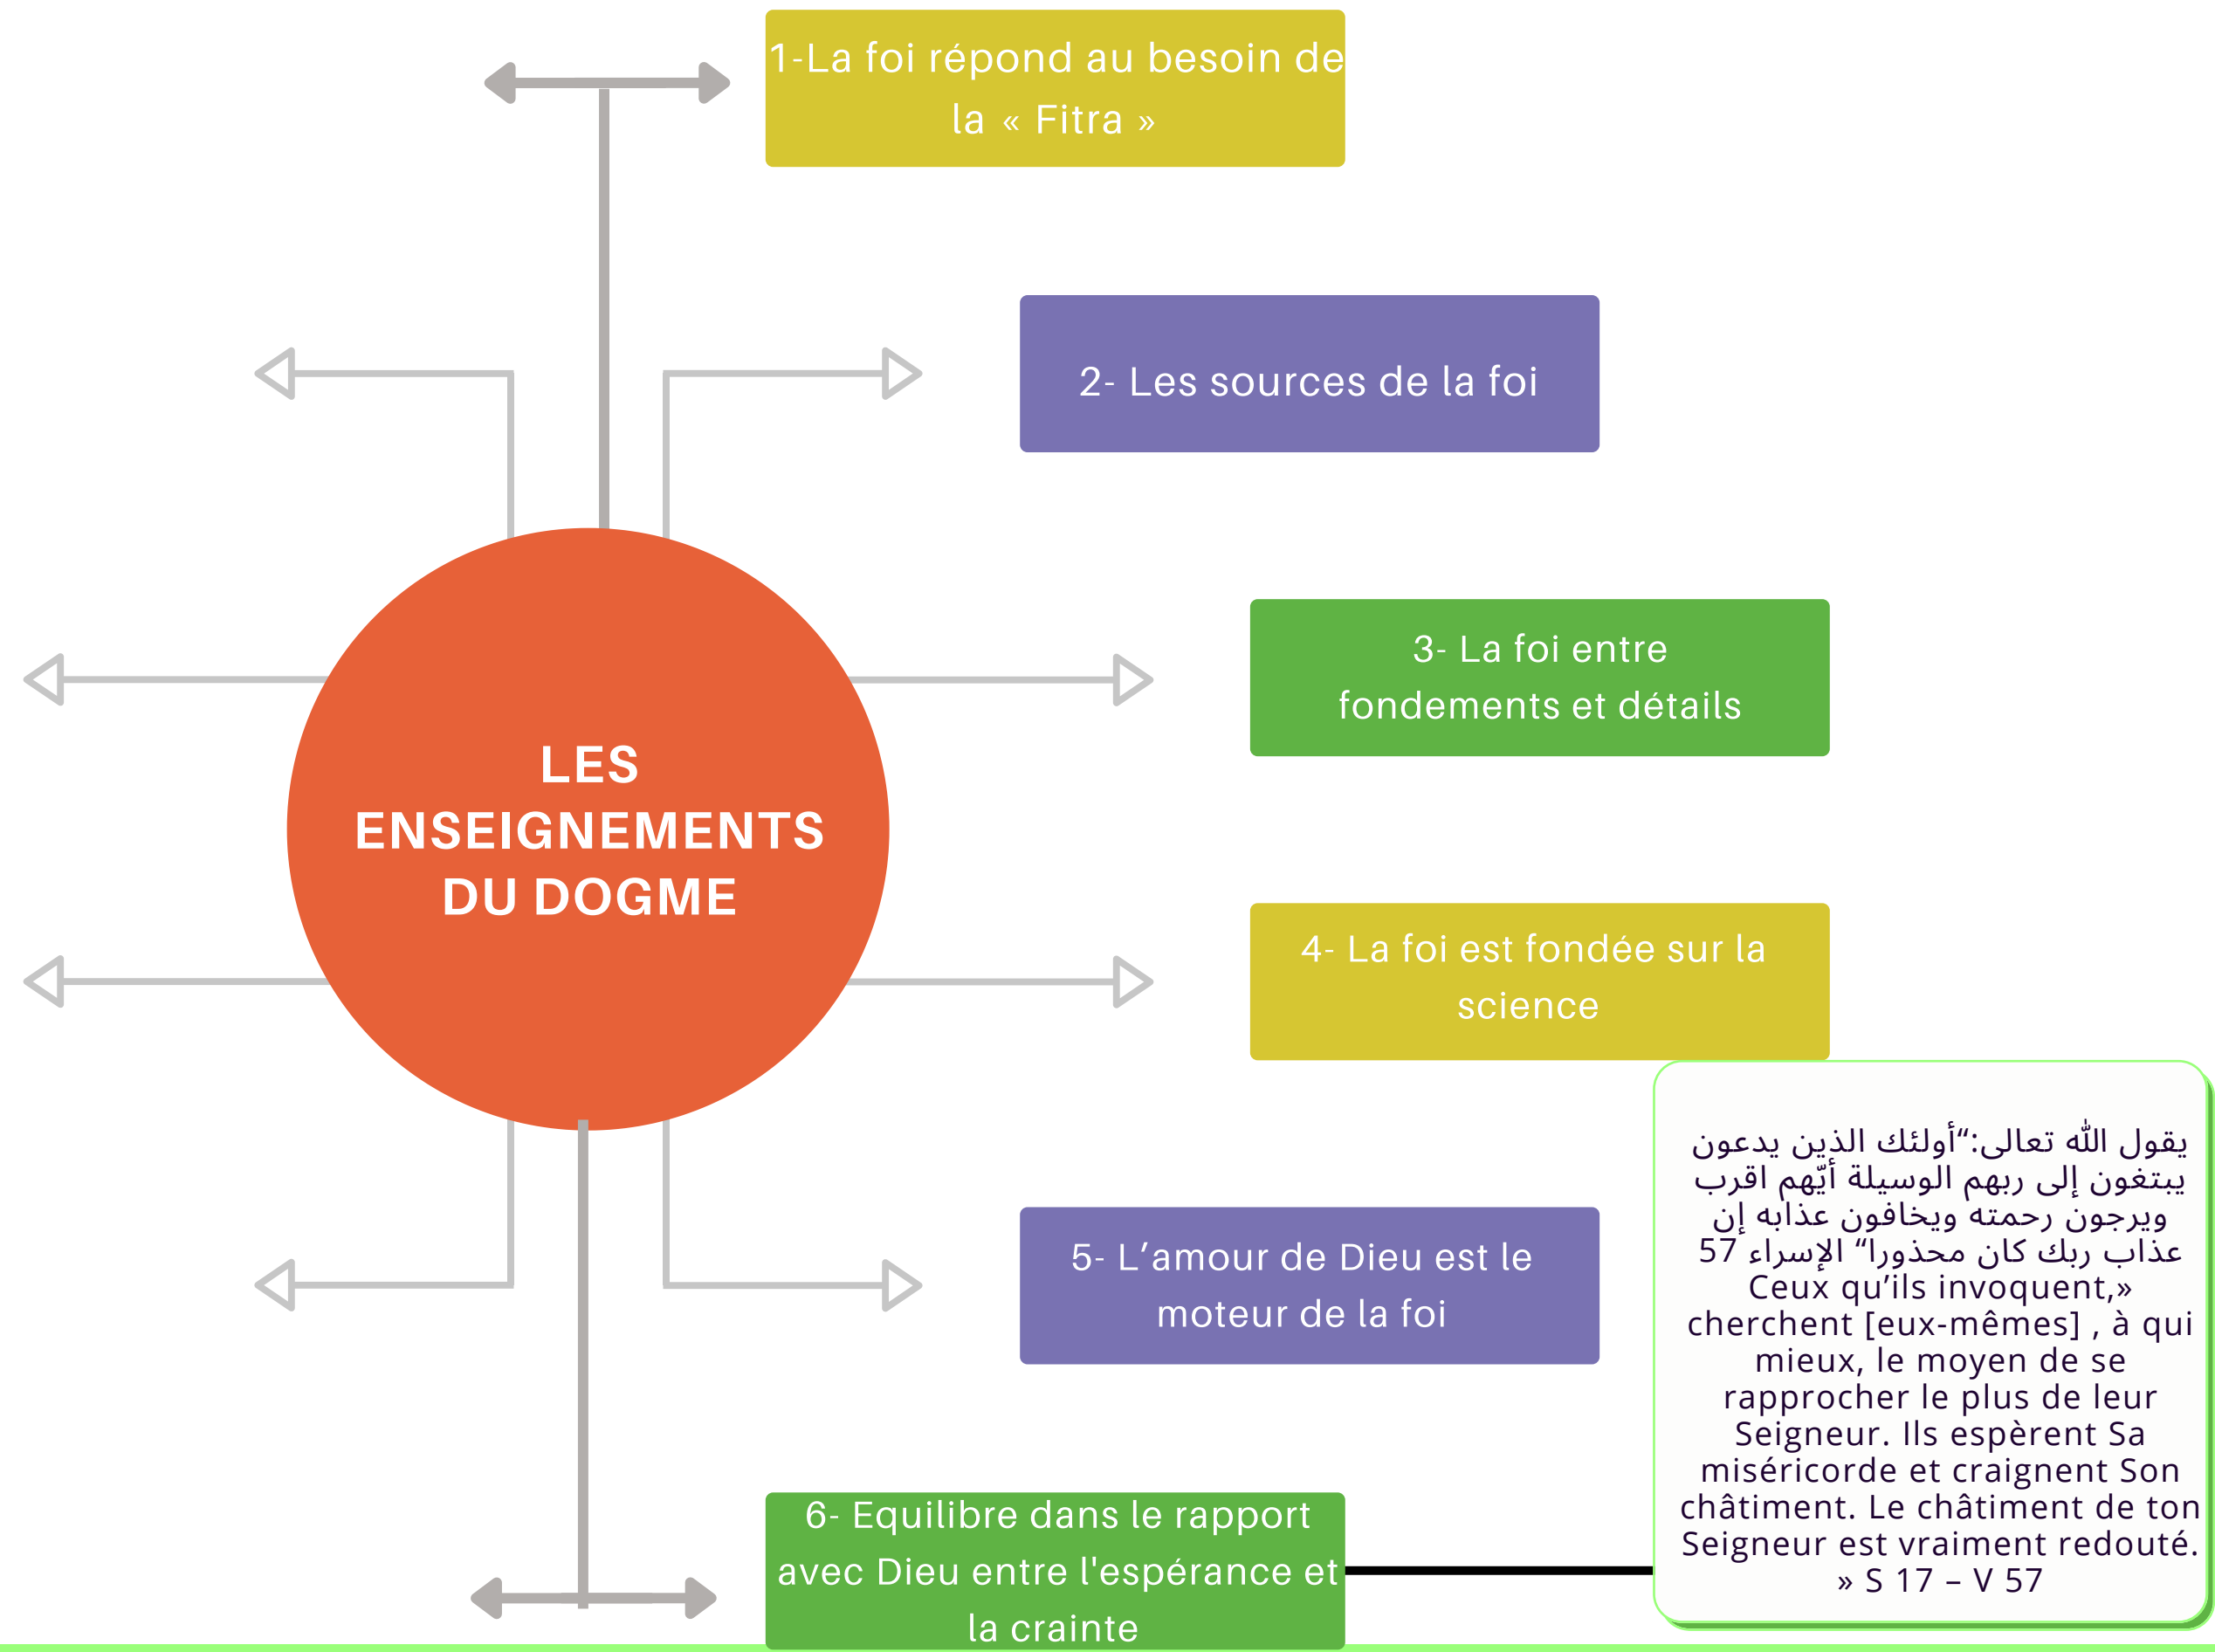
1-La foi répond au besoin de la « Fitra »

2- Les sources de la foi

3- La foi entre fondements et détails

LES ENSEIGNEMENTS DU DOGME

4- La foi est fondée sur la science

يقول اللّه تعالى:"أولئك الذين يدعون يبتغون إلى ربهم الوسيلة أيّهم اقرب ويرجون رحمته ويخافون عذابه إن عذاب ربك كان محذورا" الإسراء 57
Ceux qu'ils invoquent,» cherchent [eux-mêmes] , à qui mieux, le moyen de se rapprocher le plus de leur Seigneur. Ils espèrent Sa miséricorde et craignent Son châtiment. Le châtiment de ton Seigneur est vraiment redouté. » S 17 – V 57

5- L'amour de Dieu est le moteur de la foi

6- Equilibre dans le rapport avec Dieu entre l'espérance et la crainte